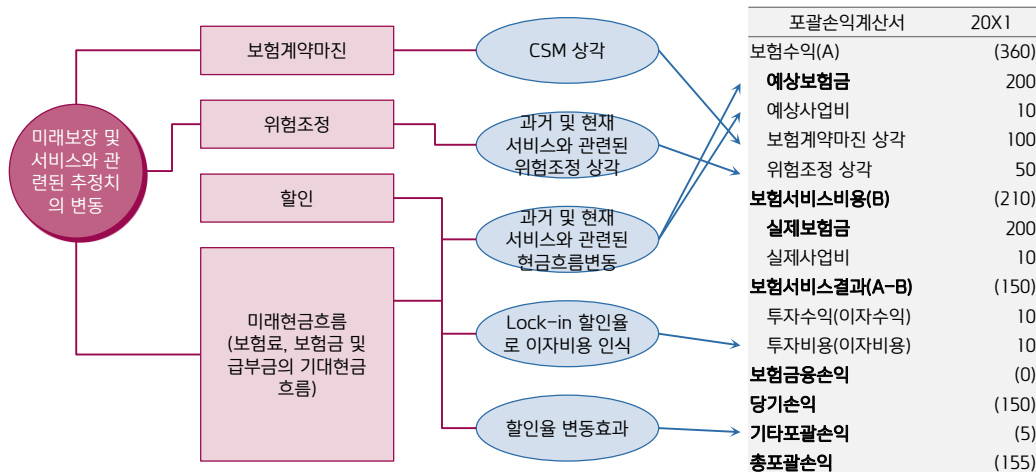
미래보장 및 서비스와 관련된 추정치의 변동

보험계약마진

위험조정

할인

미래현금흐름 (보험료, 보험금 및 급부금의 기대현금흐름)

CSM 상각

과거 및 현재 서비스와 관련된 위험조정 상각

과거 및 현재 서비스와 관련된 현금흐름변동

Lock-in 할인율로 이자비용 인식

할인율 변동효과

| 포괄손익계산서 | 20X1 |
|---|---|
| 보험수익(A) | (360) |
| 예상보험금 | 200 |
| 예상사업비 | 10 |
| 보험계약마진 상각 | 100 |
| 위험조정 상각 | 50 |
| 보험서비스비용(B) | (210) |
| 실제보험금 | 200 |
| 실제사업비 | 10 |
| 보험서비스결과(A-B) | (150) |
| 투자수익(이자수익) | 10 |
| 투자비용(이자비용) | 10 |
| 보험금융손익 | (0) |
| 당기손익 | (150) |
| 기타포괄손익 | (5) |
| 총포괄손익 | (155) |